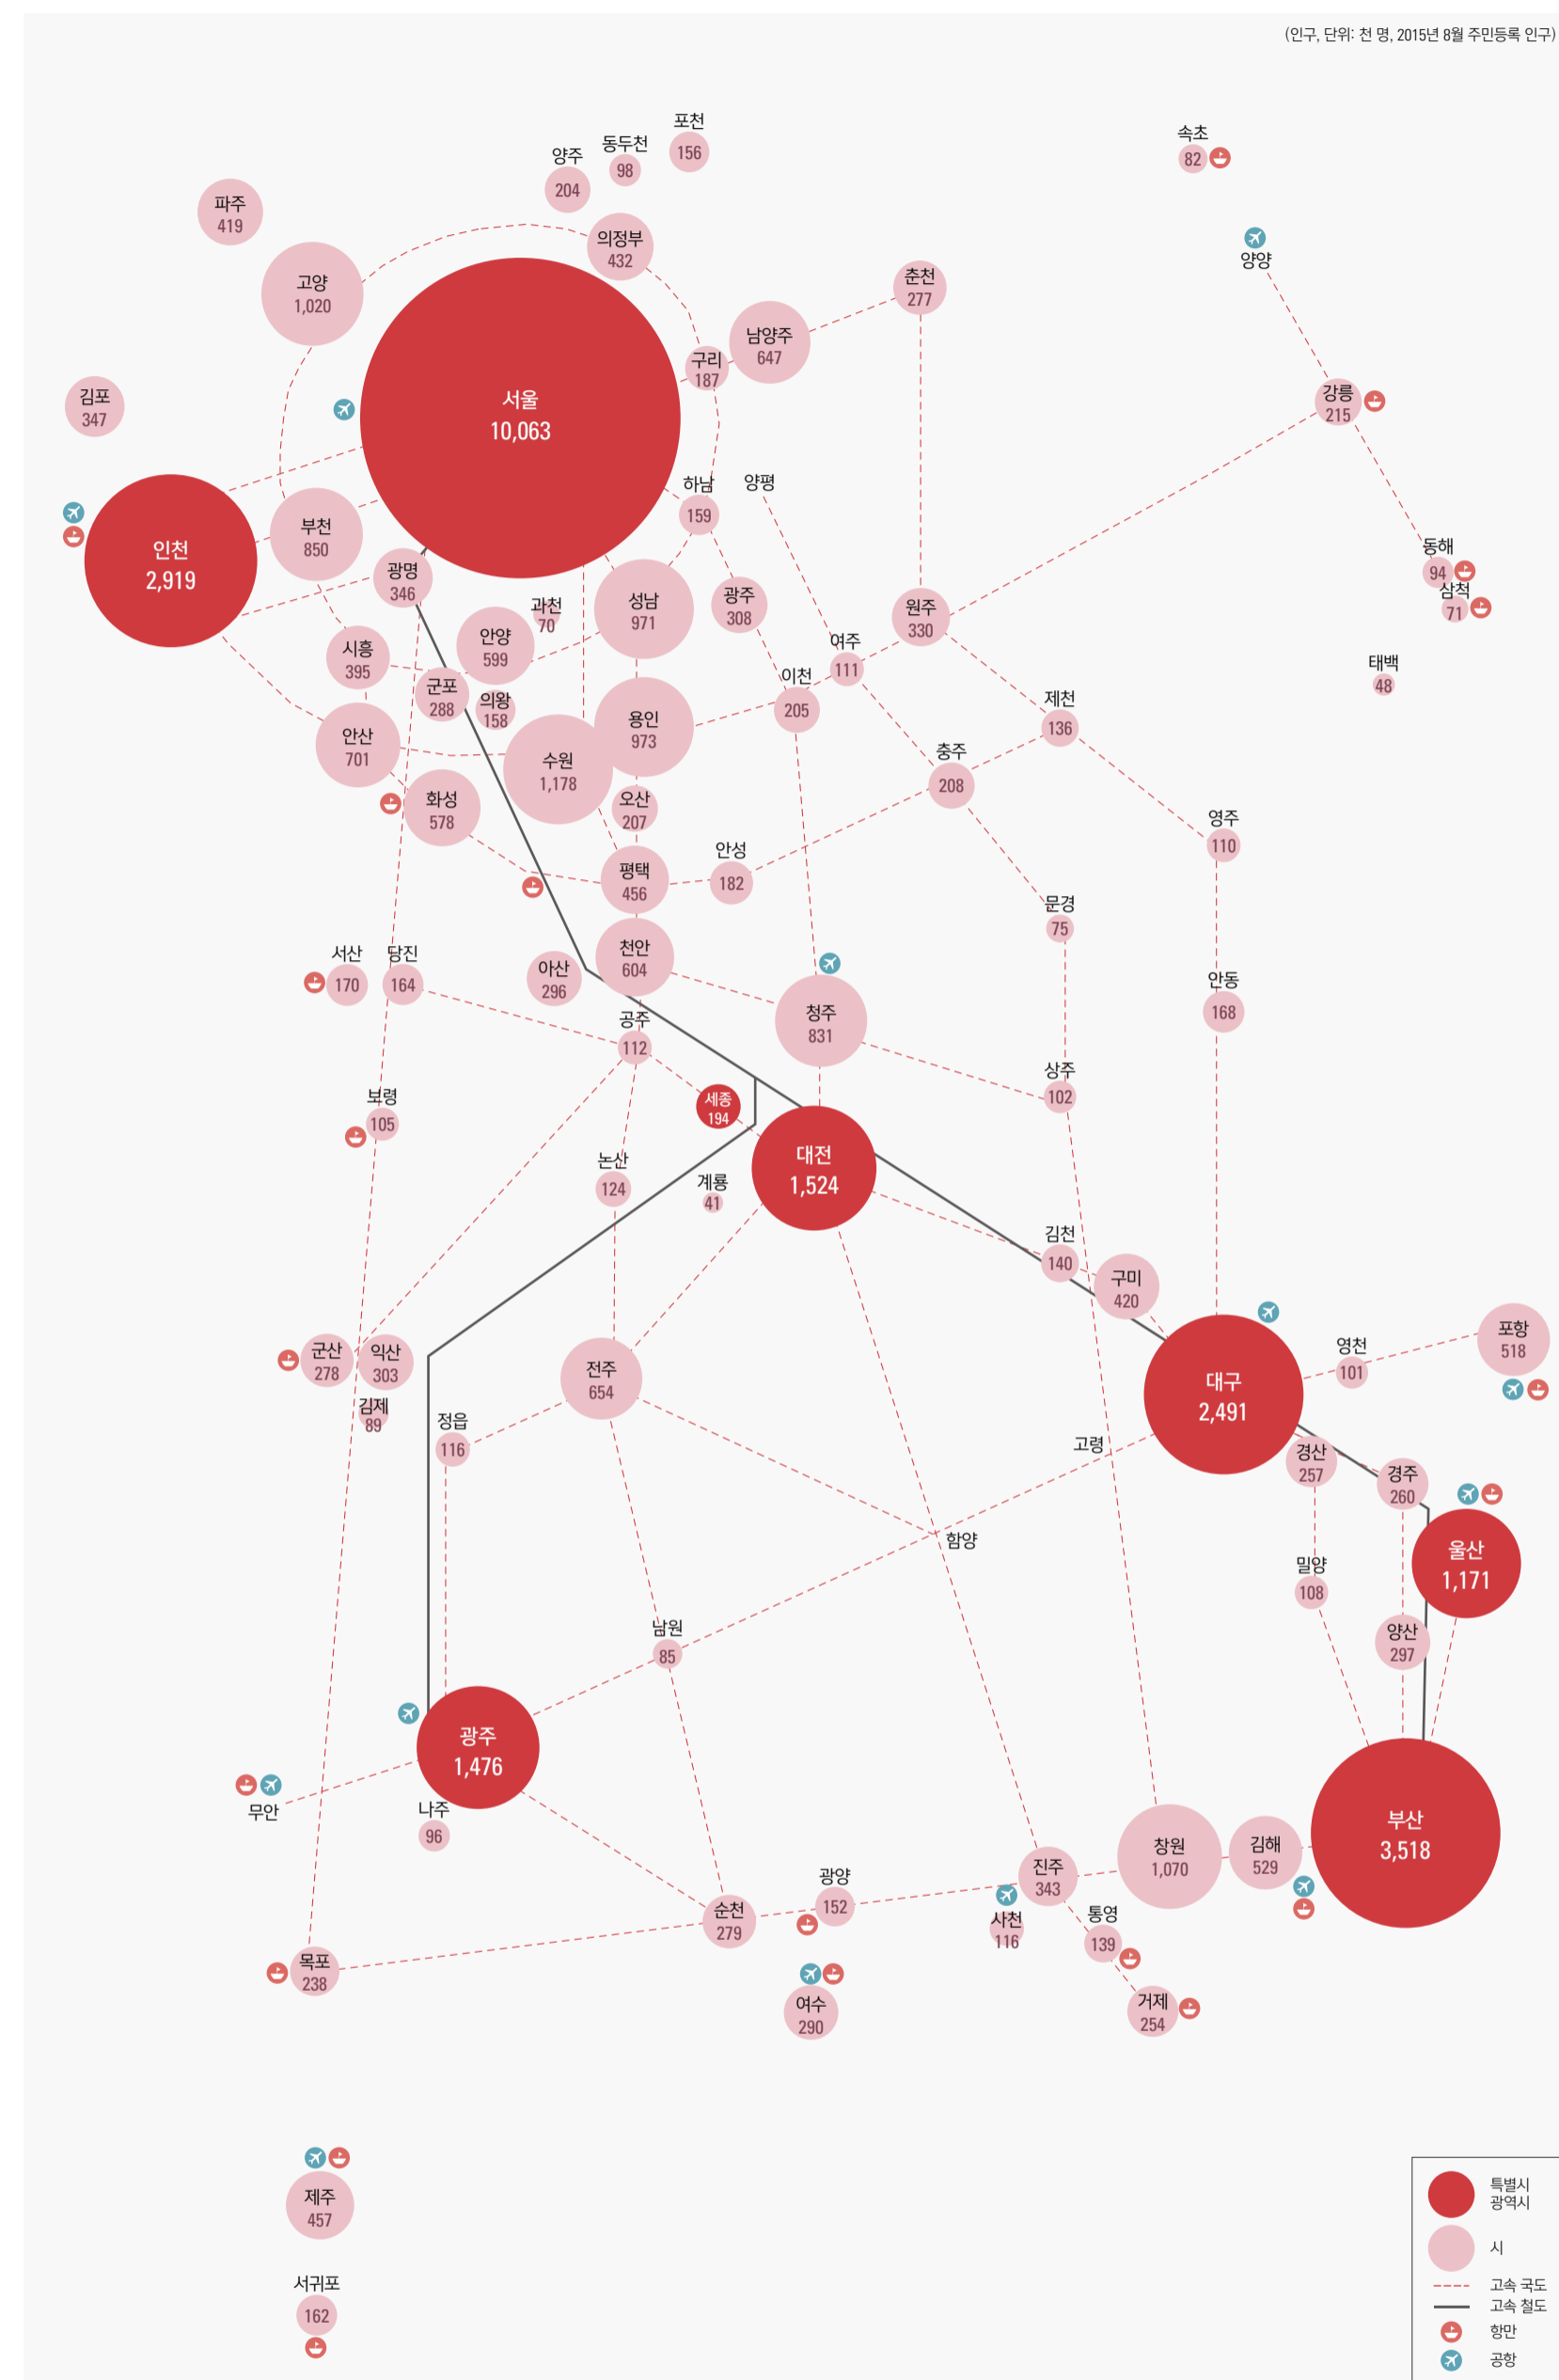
(인구, 단위: 천 명, 2015년 8월 주민등록 인구)

포천 156
동두천 98
양주 204
속초 82
파주 419
의정부 432
양양
고양 1,020
춘천 277
남양주 647
구리 187
김포 347
서울 10,063
강릉 215
하남 159
양평
인천 2,919
부천 850
동해 94
삼척 71
광명 346
광주 308
과천 70
성남 971
원주 330
태백 48
여주 111
안양 599
시흥 395
이천 205
제천 136
군포 288
의왕 158
용인 973
안산 701
수원 1,178
충주 208
화성 578
오산 207
영주 110
안성 182
평택 456
문경 75
서산 170
당진 164
천안 604
아산 296
안동 168
청주 831
공주 112
상주 102
보령 105
세종 194
대전 1,524
논산 124
계룡 41
김천 140
구미 420
포항 518
영천 101
군산 278
익산 303
대구 2,491
김제 89
전주 654
정읍 116
고령
경산 257
경주 260
함양
울산 1,171
밀양 108
남원 85
양산 297
광주 1,476
무안
나주 96
부산 3,518
창원 1,070
김해 529
진주 343
광양 152
순천 279
사천 116
통영 139
목포 238
여수 290
거제 254
제주 457
서귀포 162

특별시 광역시
시
고속 국도
고속 철도
항만
공항